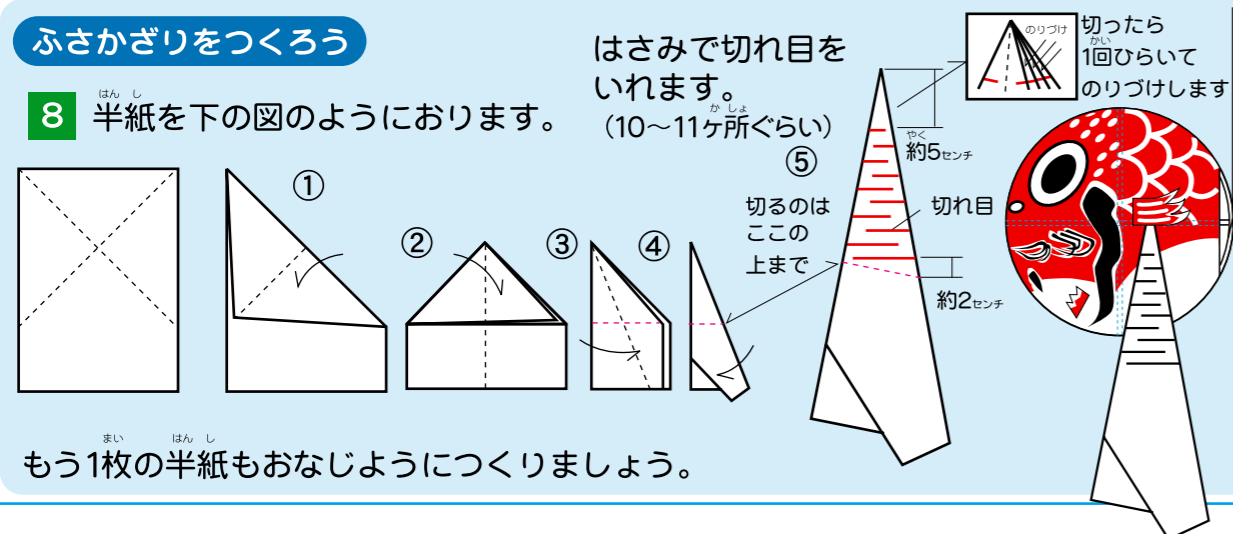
ふさかざりをつくろう

8 半紙を下の図のようにおります。

はさみで切れ目をいれます。
(10～11ヶ所ぐらい)

①
②
③
④
⑤

のりづけ
切ったら1回ひらいてのりづけします

約5センチ
切るのはここの上まで
切れ目
約2センチ

もう1枚の半紙もおなじようにつくりましょう。